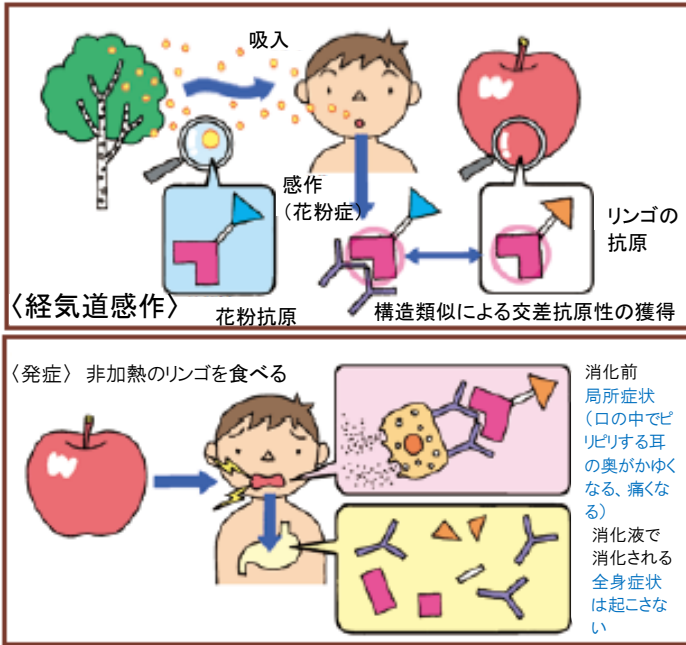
吸入

感作
（花粉症）

リンゴの
抗原

〈経気道感作〉

花粉抗原

構造類似による交差抗原性の獲得

〈発症〉 非加熱のリンゴを食べる

消化前
局所症状
（口の中でピリピリする耳の奥がかゆくなる、痛くなる）

消化液で
消化される
全身症状
は起こさない